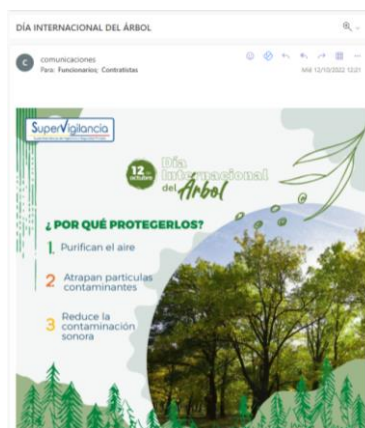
DÍA INTERNACIONAL DEL ÁRBOL

C comunicaciones
Para: Funcionarios; Contratistas

Mié 12/10/2022 12:21

SuperVigilancia

12 de octubre Día Internacional del Árbol

¿ POR QUÉ PROTEGERLOS?

1 Purifican el aire

2 Atrapan partículas contaminantes

3 Reduce la contaminación sonora